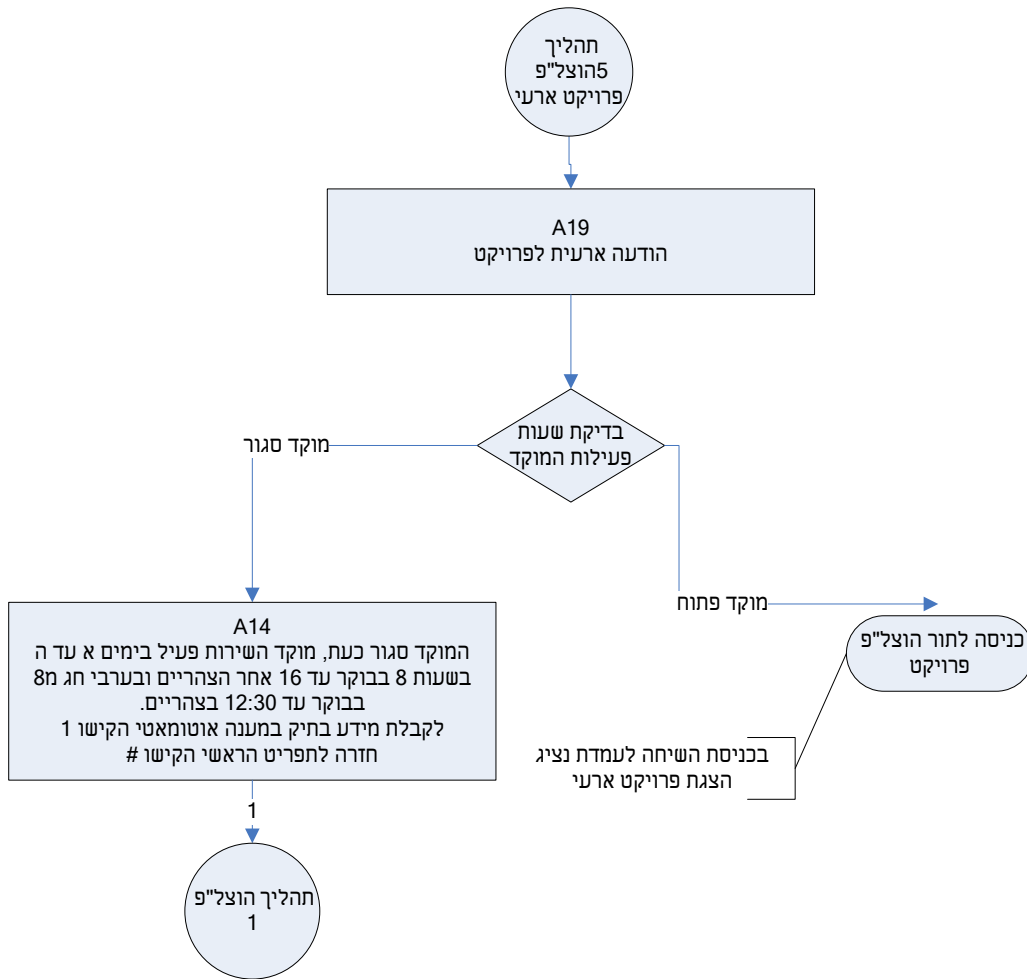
תהליך
5הוצל"פ
פרויקט ארעי

A19
הודעה ארעית לפרויקט

בדיקת שעות
פעילות המוקד

מוקד סגור

מוקד פתוח

A14
המוקד סגור כעת, מוקד השירות פעיל בימים א עד ה
בשעות 8 בבוקר עד 16 אחר הצהריים ובערבי חג מ8
בבוקר עד 12:30 בצהריים.
לקבלת מידע בתיק במענה אוטומאטי הקישו 1
חזרה לתפריט הראשי הקישו #

כניסה לתור הוצל"פ
פרויקט

בכניסת השיחה לעמדת נציג
הצגת פרויקט ארעי

1

תהליך הוצל"פ
1